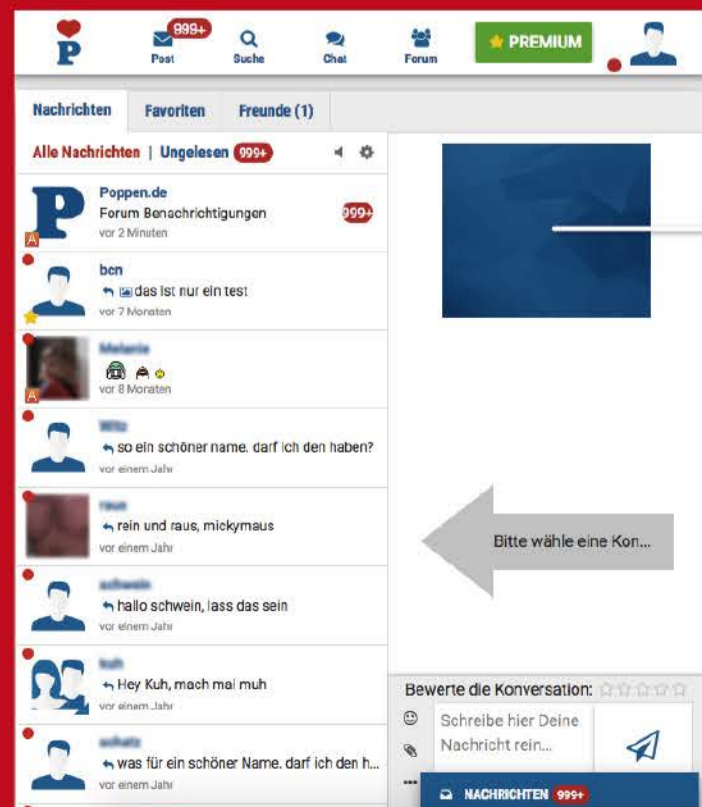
P
999+
Post
Suche
Chat
Forum
PREMIUM

Nachrichten
Favoriten
Freunde (1)

Alle Nachrichten | Ungelesen 999+

Poppen.de
Forum Benachrichtigungen
999+
vor 2 Minuten

bcn
das ist nur ein test
vor 7 Monaten

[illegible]
vor 8 Monaten

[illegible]
so ein schöner name. darf ich den haben?
vor einem Jahr

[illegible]
rein und raus, mickymaus
vor einem Jahr

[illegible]
hallo schwein, lass das sein
vor einem Jahr

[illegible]
Hey Kuh, mach mal muh
vor einem Jahr

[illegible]
was für ein schöner Name. darf ich den h...
vor einem Jahr

Bitte wähle eine Kon...

Bewerte die Konversation:
Schreibe hier Deine Nachricht rein...
NACHRICHTEN 999+